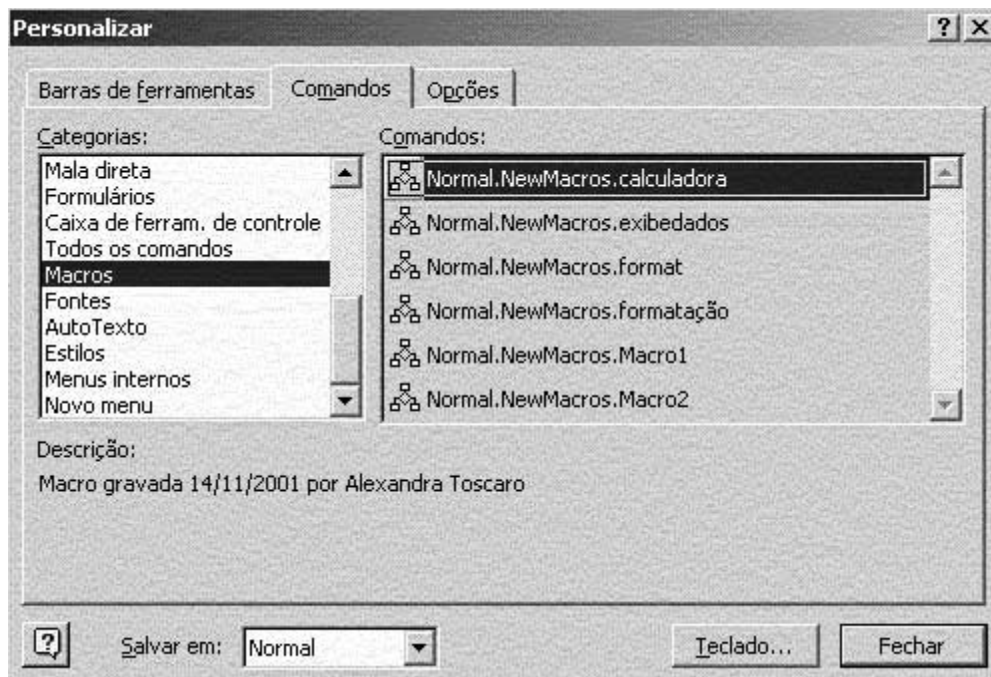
Personalizar

?
X

Barras de ferramentas
Comandos
Opções

Categorias:
Mala direta
Formulários
Caixa de ferram. de controle
Todos os comandos
Macros
Fontes
AutoTexto
Estilos
Menus internos
Novo menu

Comandos:
Normal.NewMacros.calculadora
Normal.NewMacros.exibedados
Normal.NewMacros.format
Normal.NewMacros.formatação
Normal.NewMacros.Macro1
Normal.NewMacros.Macro2

Descrição:
Macro gravada 14/11/2001 por Alexandra Toscaro

?
Salvar em: Normal
Teclado...
Fechar